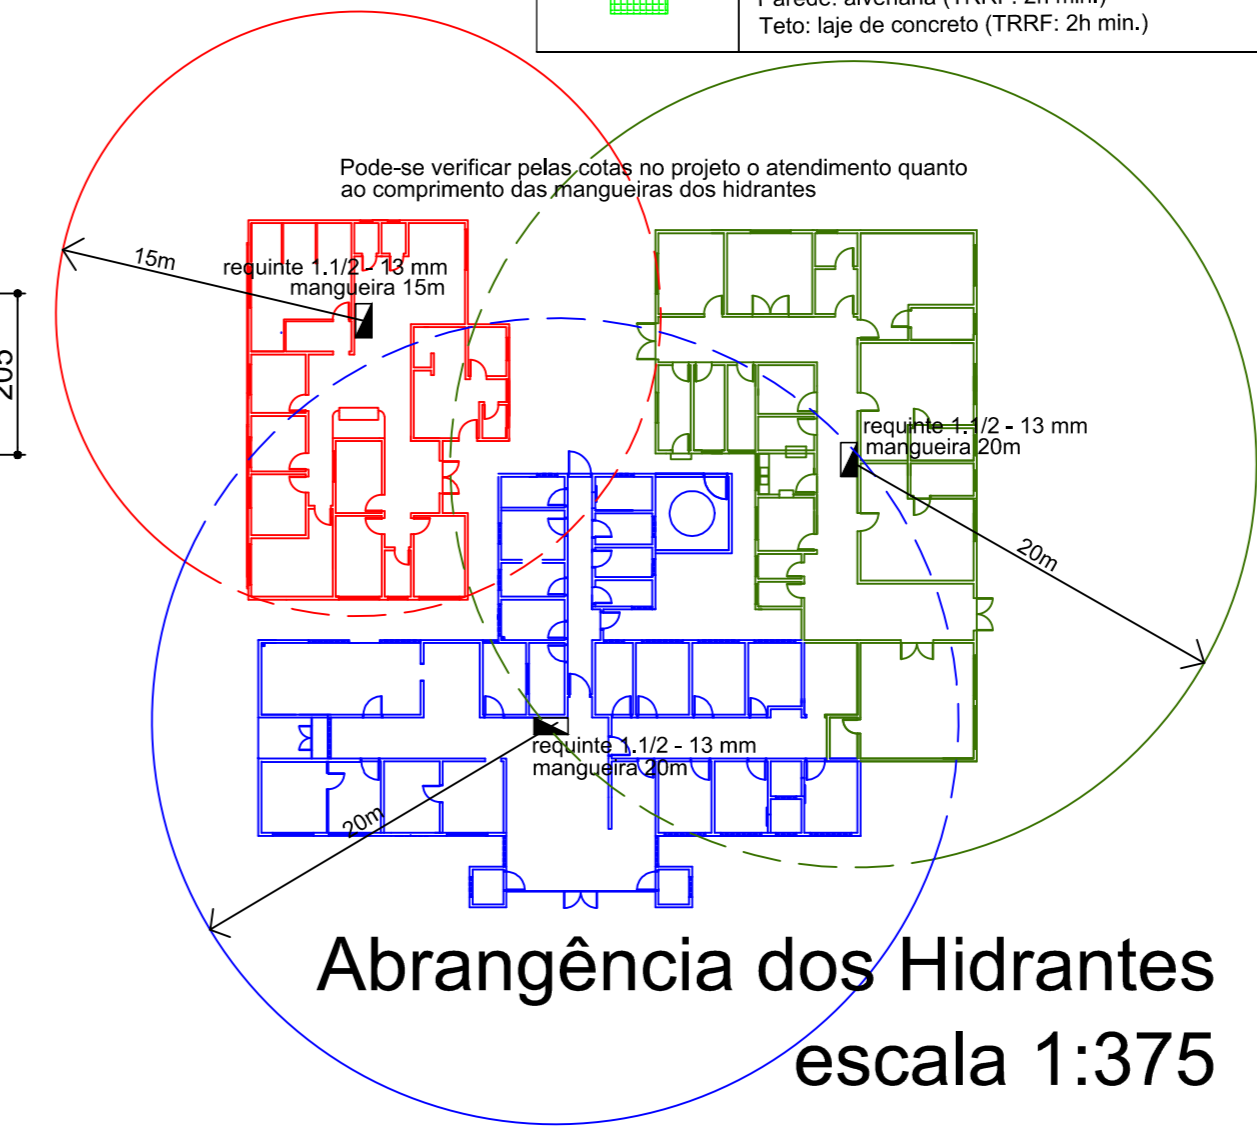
Parede: alvenaria (TRRF: 2h min.)
Teto: laje de concreto (TRRF: 2h min.)

Pode-se verificar pelas cotas no projeto o atendimento quanto ao comprimento das mangueiras dos hidrantes

205

15m

requinte 1.1/2 - 13 mm
mangueira 15m

requinte 1.1/2 - 13 mm
mangueira 20m

20m

requinte 1.1/2 - 13 mm
mangueira 20m

20m

Abrangência dos Hidrantes
escala 1:375